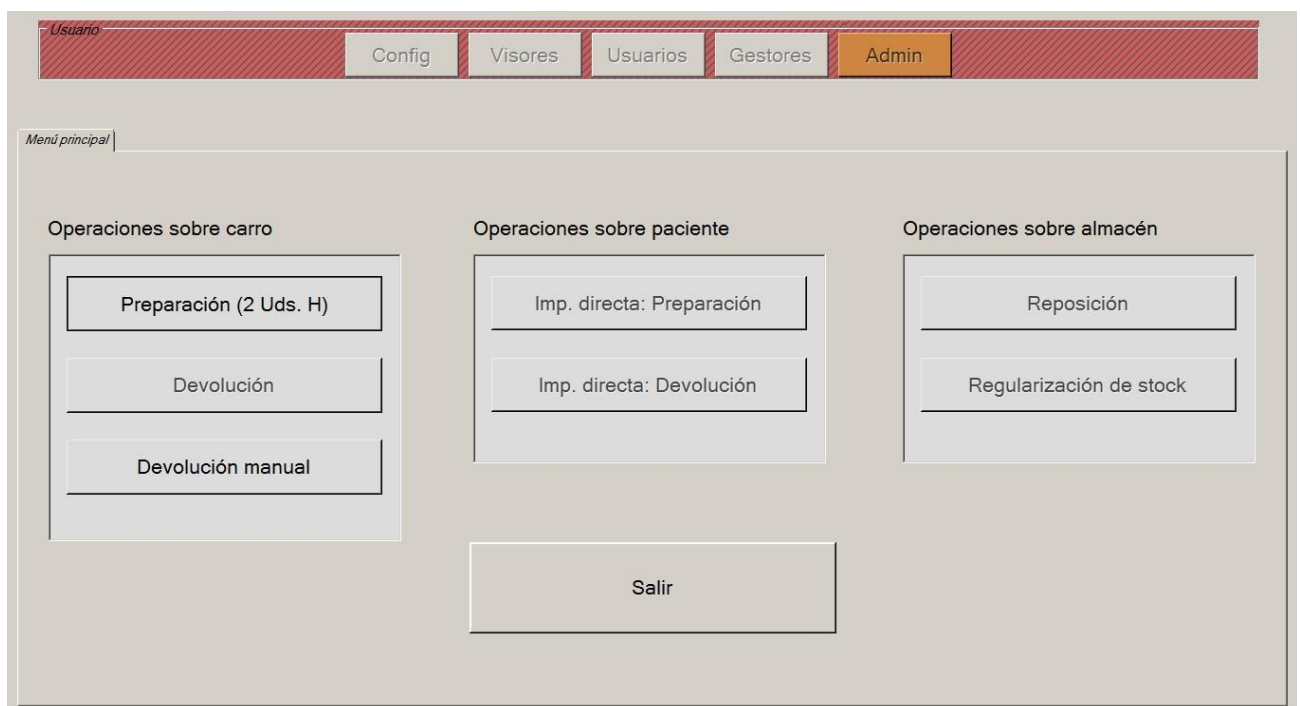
Usuario

Config Visores Usuarios Gestores Admin

Menú principal

Operaciones sobre carro

Preparación (2 Uds. H)

Devolución

Devolución manual

Operaciones sobre paciente

Imp. directa: Preparación

Imp. directa: Devolución

Operaciones sobre almacén

Reposición

Regularización de stock

Salir